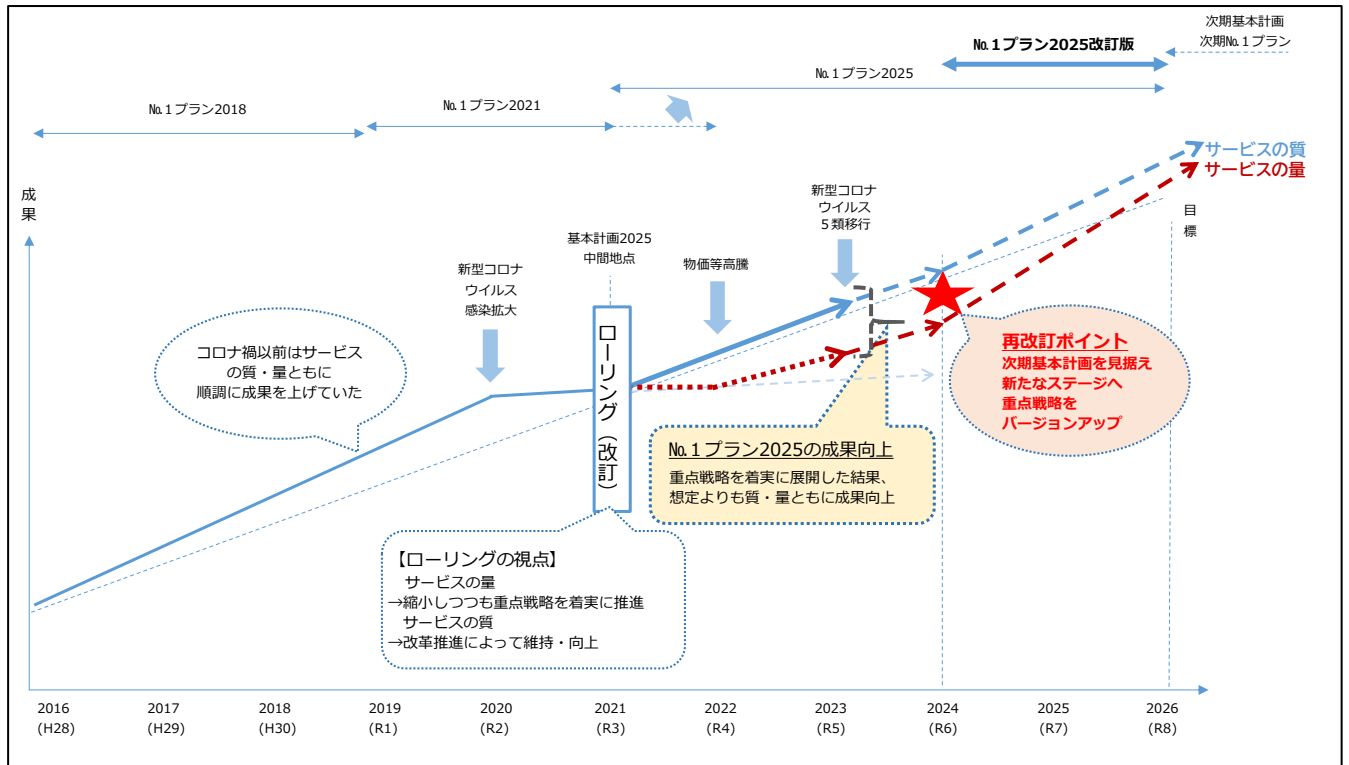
次期基本計画
次期№１プラン

№１プラン2025改訂版

№１プラン2025

№１プラン2018

№１プラン2021

サービスの質
サービスの量

成果

目標

基本計画2025
中間地点

新型コロナ
ウイルス
５類移行

物価等高騰

新型コロナ
ウイルス
感染拡大

コロナ禍以前はサービスの質・量ともに順調に成果を上げていた

ローリング（改訂）

再改訂ポイント
次期基本計画を見据え
新たなステージへ
重点戦略を
バージョンアップ

№１プラン2025の成果向上
重点戦略を着実に展開した結果、
想定よりも質・量ともに成果向上

【ローリングの視点】
サービスの量
→縮小しつつも重点戦略を着実に推進
サービスの質
→改革推進によって維持・向上

2016 (H28)
2017 (H29)
2018 (H30)
2019 (R1)
2020 (R2)
2021 (R3)
2022 (R4)
2023 (R5)
2024 (R6)
2025 (R7)
2026 (R8)